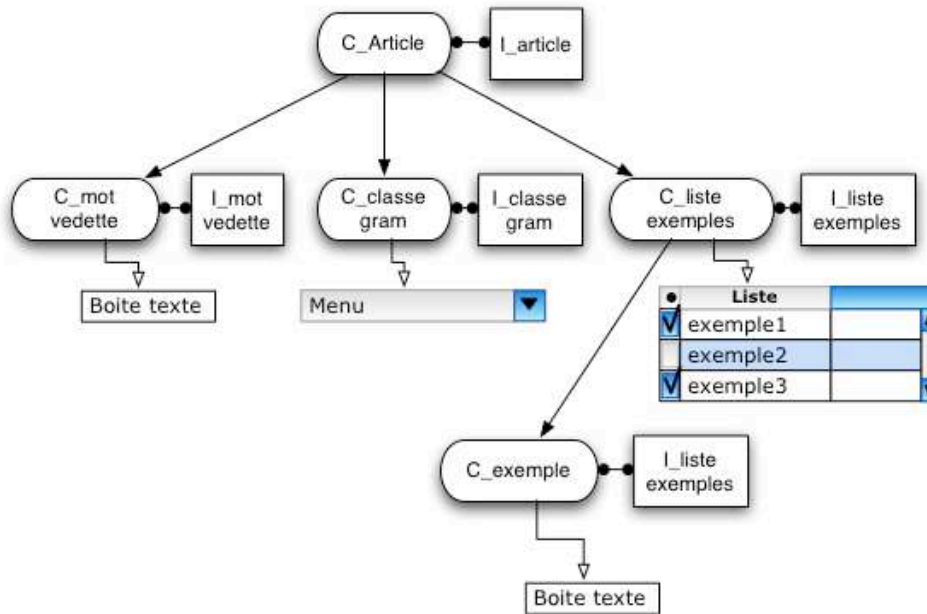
C_Article

I_article

C_mot vedette

I_mot vedette

C_classe gram

I_classe gram

C_liste exemples

I_liste exemples

Boite texte

Menu

| • | Liste | |
|---|---|---|
| V | exemple1 | |
| | exemple2 | |
| V | exemple3 | |

C_exemple

I_liste exemples

Boite texte